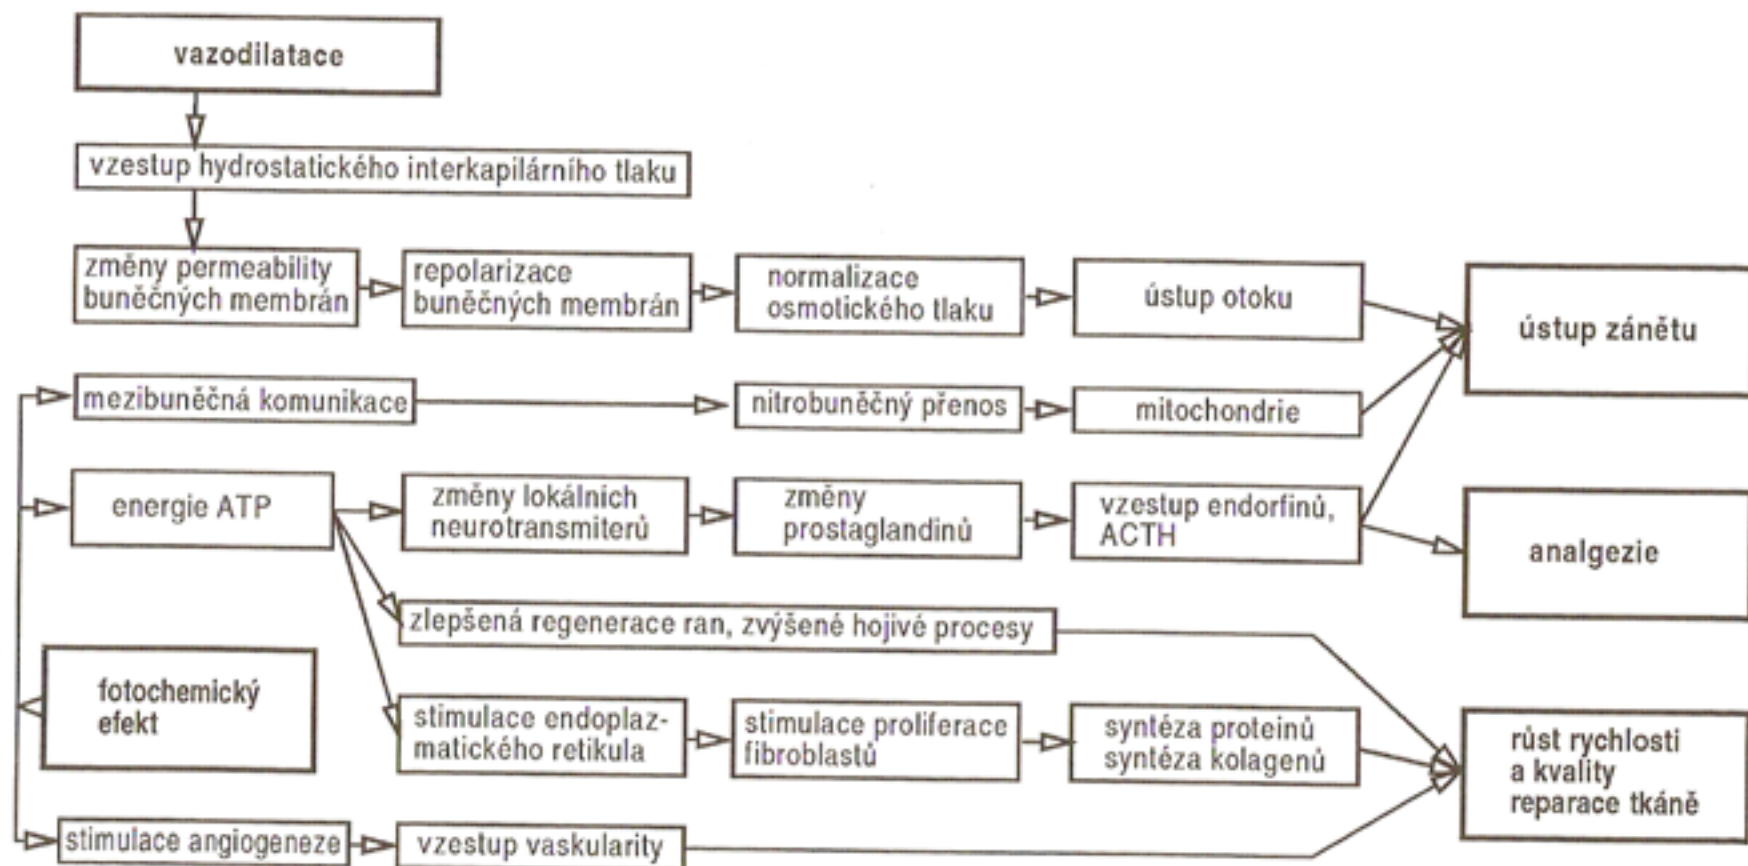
vazodilatace

vzestup hydrostatického interkapilárního tlaku

změny permeability buněčných membrán

repolarizace buněčných membrán

normalizace osmotického tlaku

ústup otoku

ústup zánětu

mezibuněčná komunikace

nitrobuněčný přenos

mitochondrie

energie ATP

změny lokálních neurotransmiterů

změny prostaglandinů

vzestup endorfinů, ACTH

analgezie

zlepšená regenerace ran, zvýšené hojivé procesy

fotochemický efekt

stimulace endoplazmatického retikula

stimulace proliferace fibroblastů

syntéza proteinů syntéza kolagenů

růst rychlosti a kvality reparace tkáně

stimulace angiogeneze

vzestup vaskularity